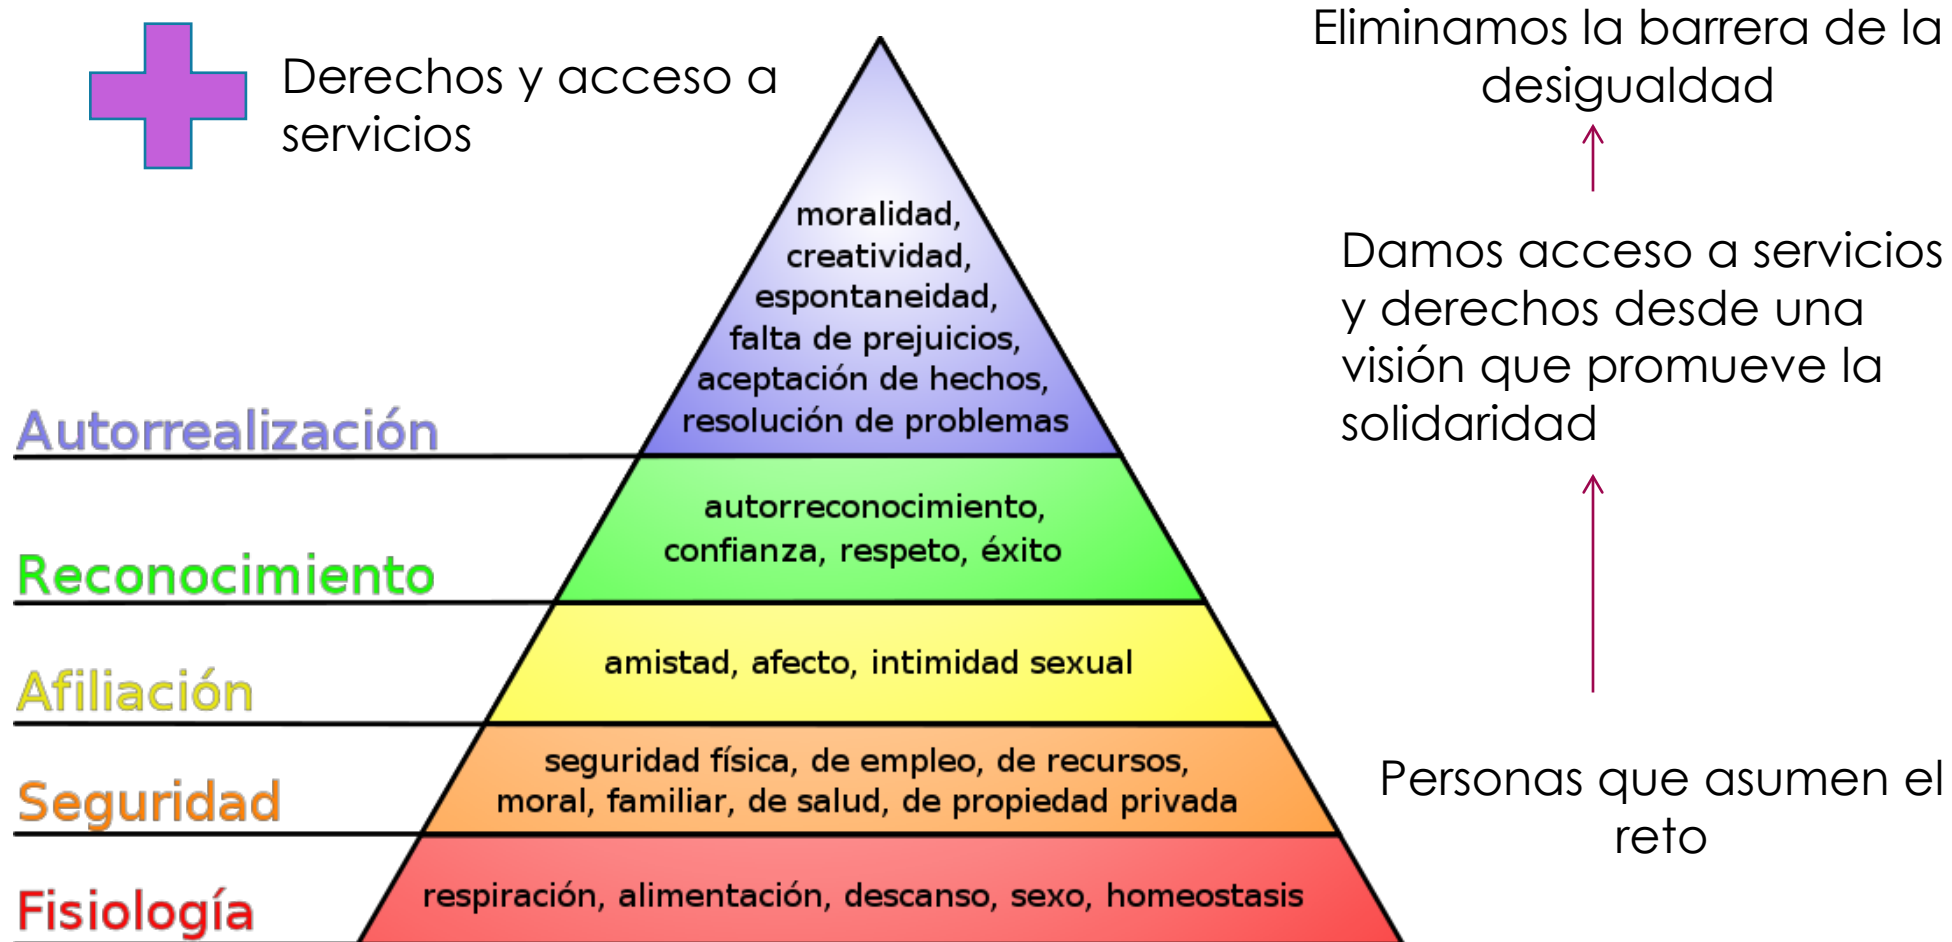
Derechos y acceso a servicios

Eliminamos la barrera de la desigualdad

Damos acceso a servicios y derechos desde una visión que promueve la solidaridad

Personas que asumen el reto

Autorrealización
moralidad, creatividad, espontaneidad, falta de prejuicios, aceptación de hechos, resolución de problemas

Reconocimiento
autorreconocimiento, confianza, respeto, éxito

Afiliación
amistad, afecto, intimidad sexual

Seguridad
seguridad física, de empleo, de recursos, moral, familiar, de salud, de propiedad privada

Fisiología
respiración, alimentación, descanso, sexo, homeostasis